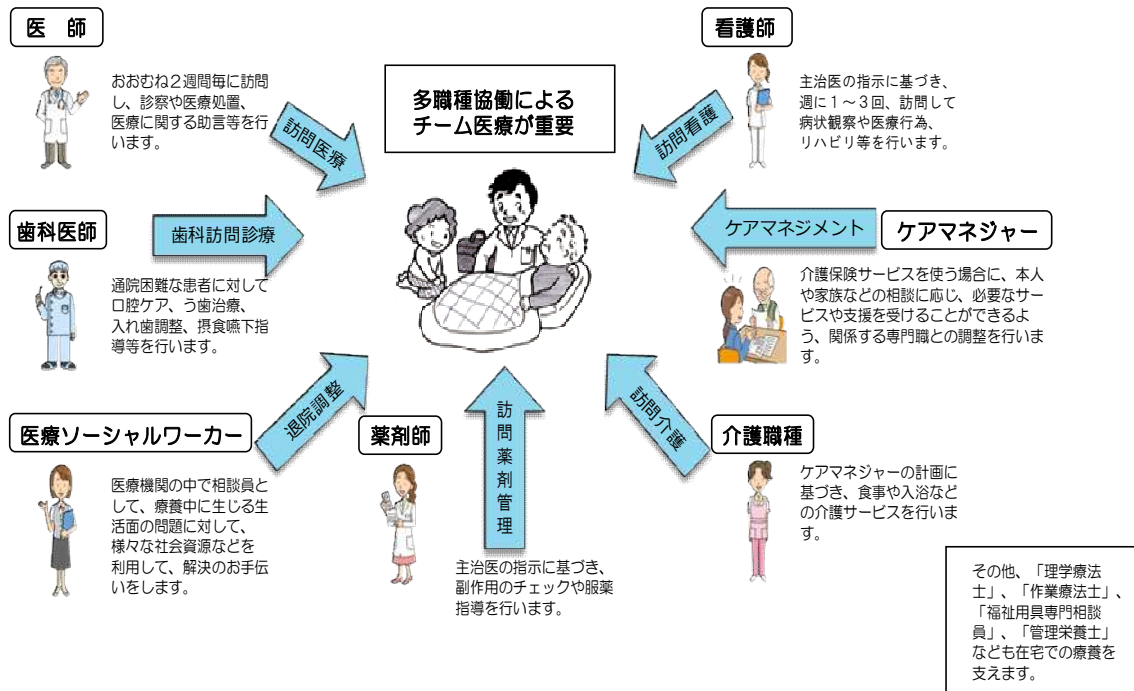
医　師

おおむね2週間毎に訪問し、診察や医療処置、医療に関する助言等を行います。

訪問医療

多職種協働によるチーム医療が重要

看護師

主治医の指示に基づき、週に1～3回、訪問して病状観察や医療行為、リハビリ等を行います。

訪問看護

歯科医師

歯科訪問診療

通院困難な患者に対して口腔ケア、う歯治療、入れ歯調整、摂食嚥下指導等を行います。

ケアマネジメント

ケアマネジャー

介護保険サービスを使う場合に、本人や家族などの相談に応じ、必要なサービスや支援を受けることができるよう、関係する専門職との調整を行います。

退院調整

訪問薬剤管理

訪問介護

医療ソーシャルワーカー

医療機関の中で相談員として、療養中に生じる生活面の問題に対して、様々な社会資源などを利用して、解決のお手伝いをします。

薬剤師

主治医の指示に基づき、副作用のチェックや服薬指導を行います。

介護職種

ケアマネジャーの計画に基づき、食事や入浴などの介護サービスを行います。

その他、「理学療法士」、「作業療法士」、「福祉用具専門相談員」、「管理栄養士」なども在宅での療養を支えます。